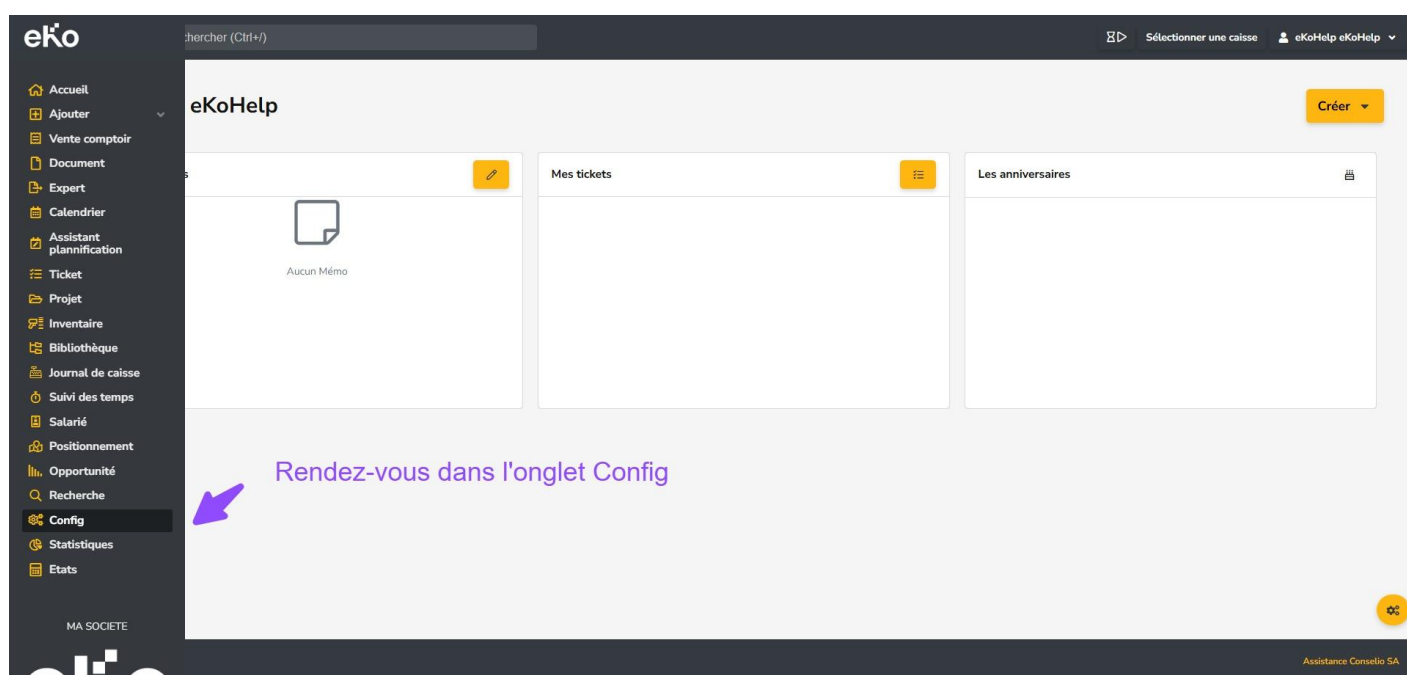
eKo

hercher (Ctrl+/)

Sélectionner une caisse

eKoHelp eKoHelp

Accueil
Ajouter
Vente comptoir
Document
Expert
Calendrier
Assistant plannification
Ticket
Projet
Inventaire
Bibliothèque
Journal de caisse
Suivi des temps
Salarié
Positionnement
Opportunité
Recherche
Config
Statistiques
Etats

MA SOCIETE

eKoHelp

Créer

s

Aucun Mémo

Mes tickets

Les anniversaires

Rendez-vous dans l'onglet Config

Assistance Conselio SA